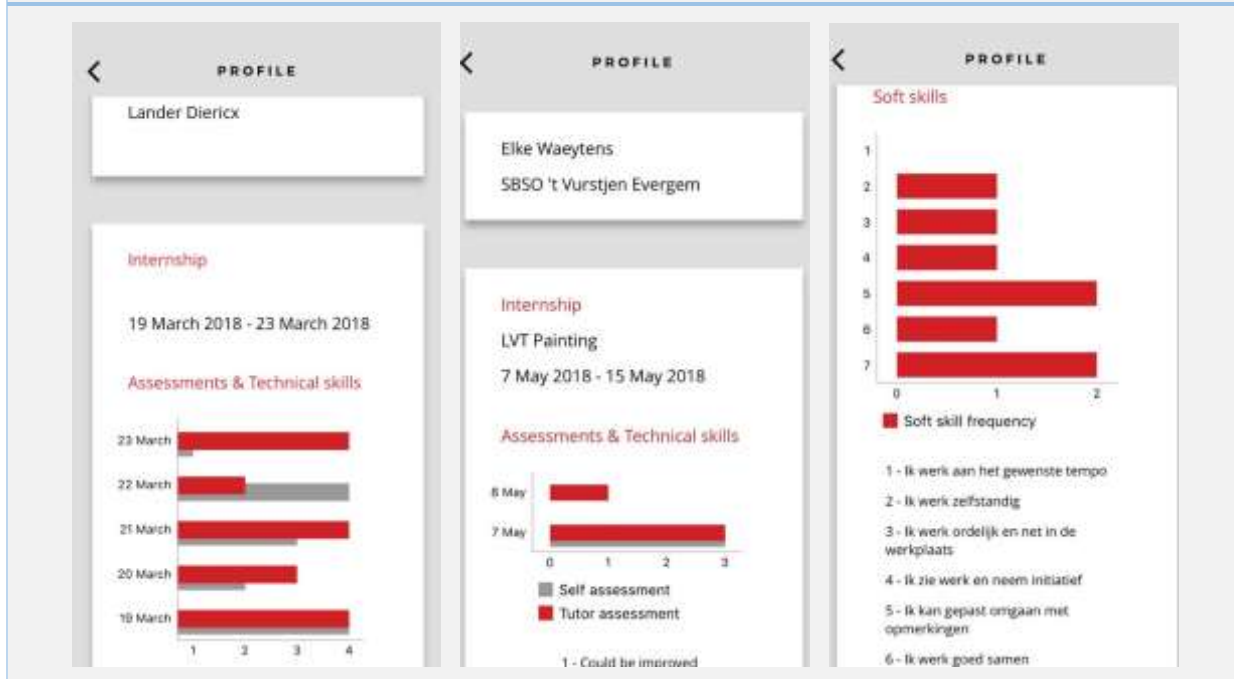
PROFILE

Lander Diericx

Internship

19 March 2018 - 23 March 2018

Assessments & Technical skills

23 March
22 March
21 March
20 March
19 March

1 2 3 4

PROFILE

Elke Waeytens

SBSO 't Vurstjen Evergem

Internship

LVT Painting

7 May 2018 - 15 May 2018

Assessments & Technical skills

8 May
7 May

0 1 2 3

Self assessment
Tutor assessment

1 - Could be improved

PROFILE

Soft skills

1
2
3
4
5
6
7

0 1 2

Soft skill frequency

1 - Ik werk aan het gewenste tempo

2 - Ik werk zelfstandig

3 - Ik werk ordelijk en net in de werkplaats

4 - Ik zie werk en neem initiatief

5 - Ik kan gepast omgaan met opmerkingen

6 - Ik werk goed samen